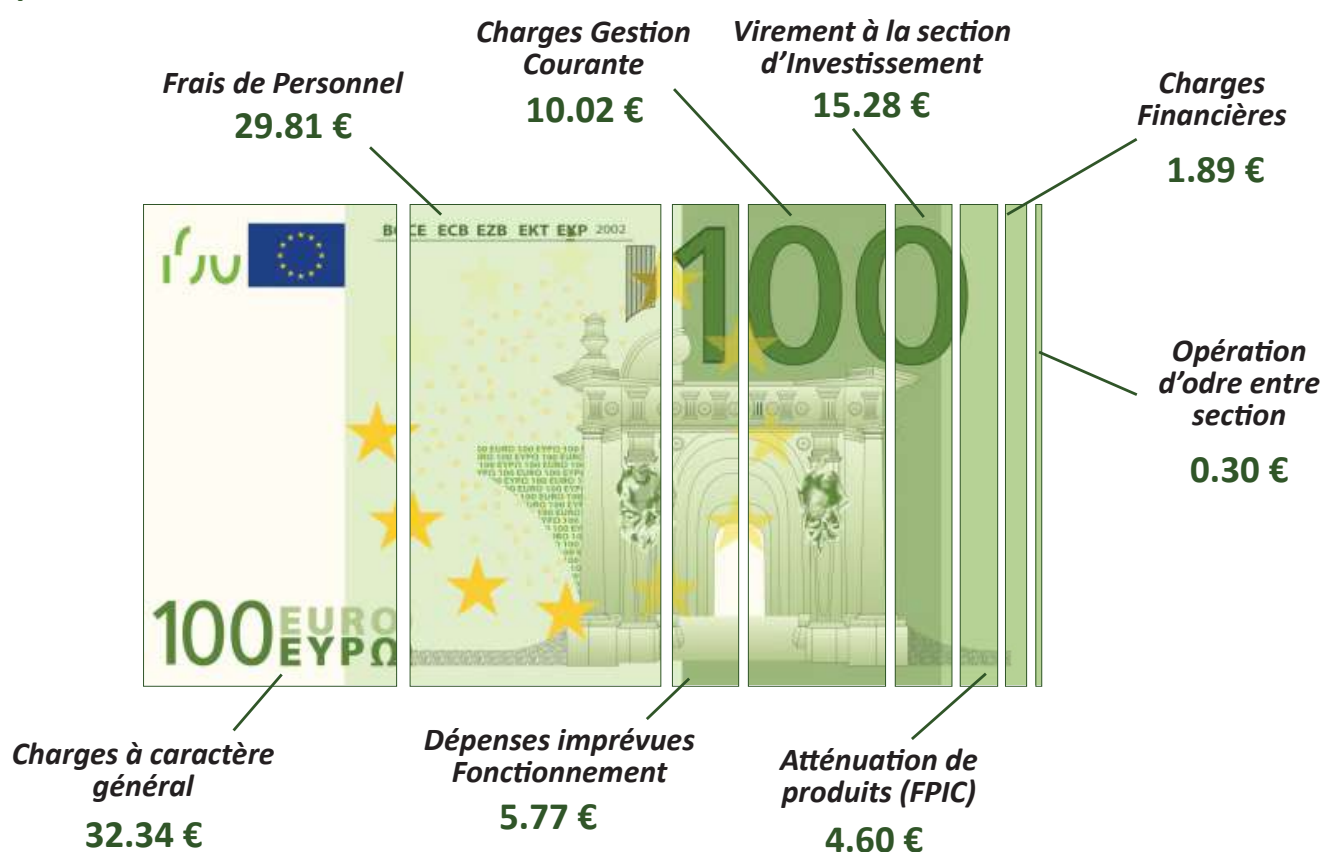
Frais de Personnel
29.81 €

Charges Gestion Courante
10.02 €

Virement à la section d'Investissement
15.28 €

Charges Financières
1.89 €

BCE ECB EZB EKT EKP 2002

100

100 EURO ΕΥΡΩ

Opération d'odre entre section
0.30 €

Charges à caractère général
32.34 €

Dépenses imprévues Fonctionnement
5.77 €

Atténuation de produits (FPIC)
4.60 €